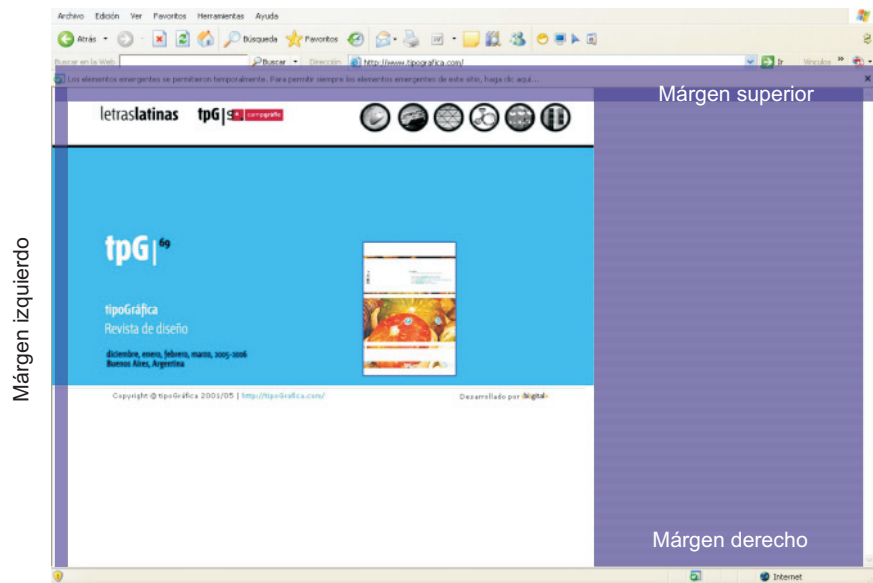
Archivo Edición Ver Favoritos Herramientas Ayuda

Atrás Búsqueda Favoritos

Buscar en la Web Buscar Dirección http://www.tipografica.com/ Ir Vínculos

Los elementos emergentes se permitieron temporalmente. Para permitir siempre los elementos emergentes de este sitio, haga clic aquí...

Márgen superior

letraslatinas tpG

tpG | 69

tipoGráfica
Revista de diseño

diciembre, enero, febrero, marzo, 2005-2006
Buenos Aires, Argentina

Copyright © tipoGráfica 2001/05 | http://tipoGrafica.com/

Desarrollado por

Márgen izquierdo

Márgen derecho

Internet